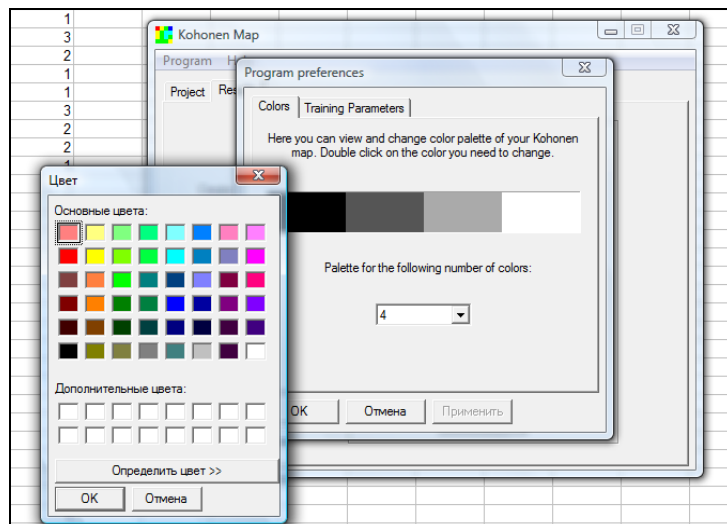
1
3
2
1
1
3
2
2

Kohonen Map
Program H
Project Res

Program preferences
Colors Training Parameters
Here you can view and change color palette of your Kohonen map. Double click on the color you need to change.
Palette for the following number of colors:
4
OK Отмена Применить

Цвет
Основные цвета:
Дополнительные цвета:
Определить цвет >>
OK Отмена